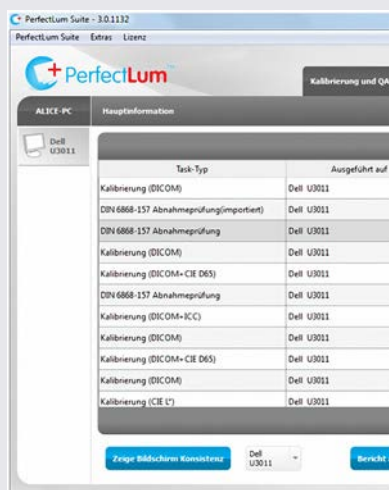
PerfectLum Suite - 3.0.1132

PerfectLum Suite Extras Lizenz

PerfectLum™

Kalibrierung und QA

ALICE-PC

Hauptinformation

Dell U3011

| Task-Typ | Ausgeführt auf |
|---|---|
| Kalibrierung (DICOM) | Dell U3011 |
| DIN 6868-157 Abnahmeprüfung(importiert) | Dell U3011 |
| DIN 6868-157 Abnahmeprüfung | Dell U3011 |
| Kalibrierung (DICOM) | Dell U3011 |
| Kalibrierung (DICOM+CIE D65) | Dell U3011 |
| DIN 6868-157 Abnahmeprüfung | Dell U3011 |
| Kalibrierung (DICOM+ICC) | Dell U3011 |
| Kalibrierung (DICOM) | Dell U3011 |
| Kalibrierung (DICOM+CIE D65) | Dell U3011 |
| Kalibrierung (DICOM) | Dell U3011 |
| Kalibrierung (CIE L*) | Dell U3011 |

Zeige Bildschirm Konsistenz

Dell U3011

Bericht